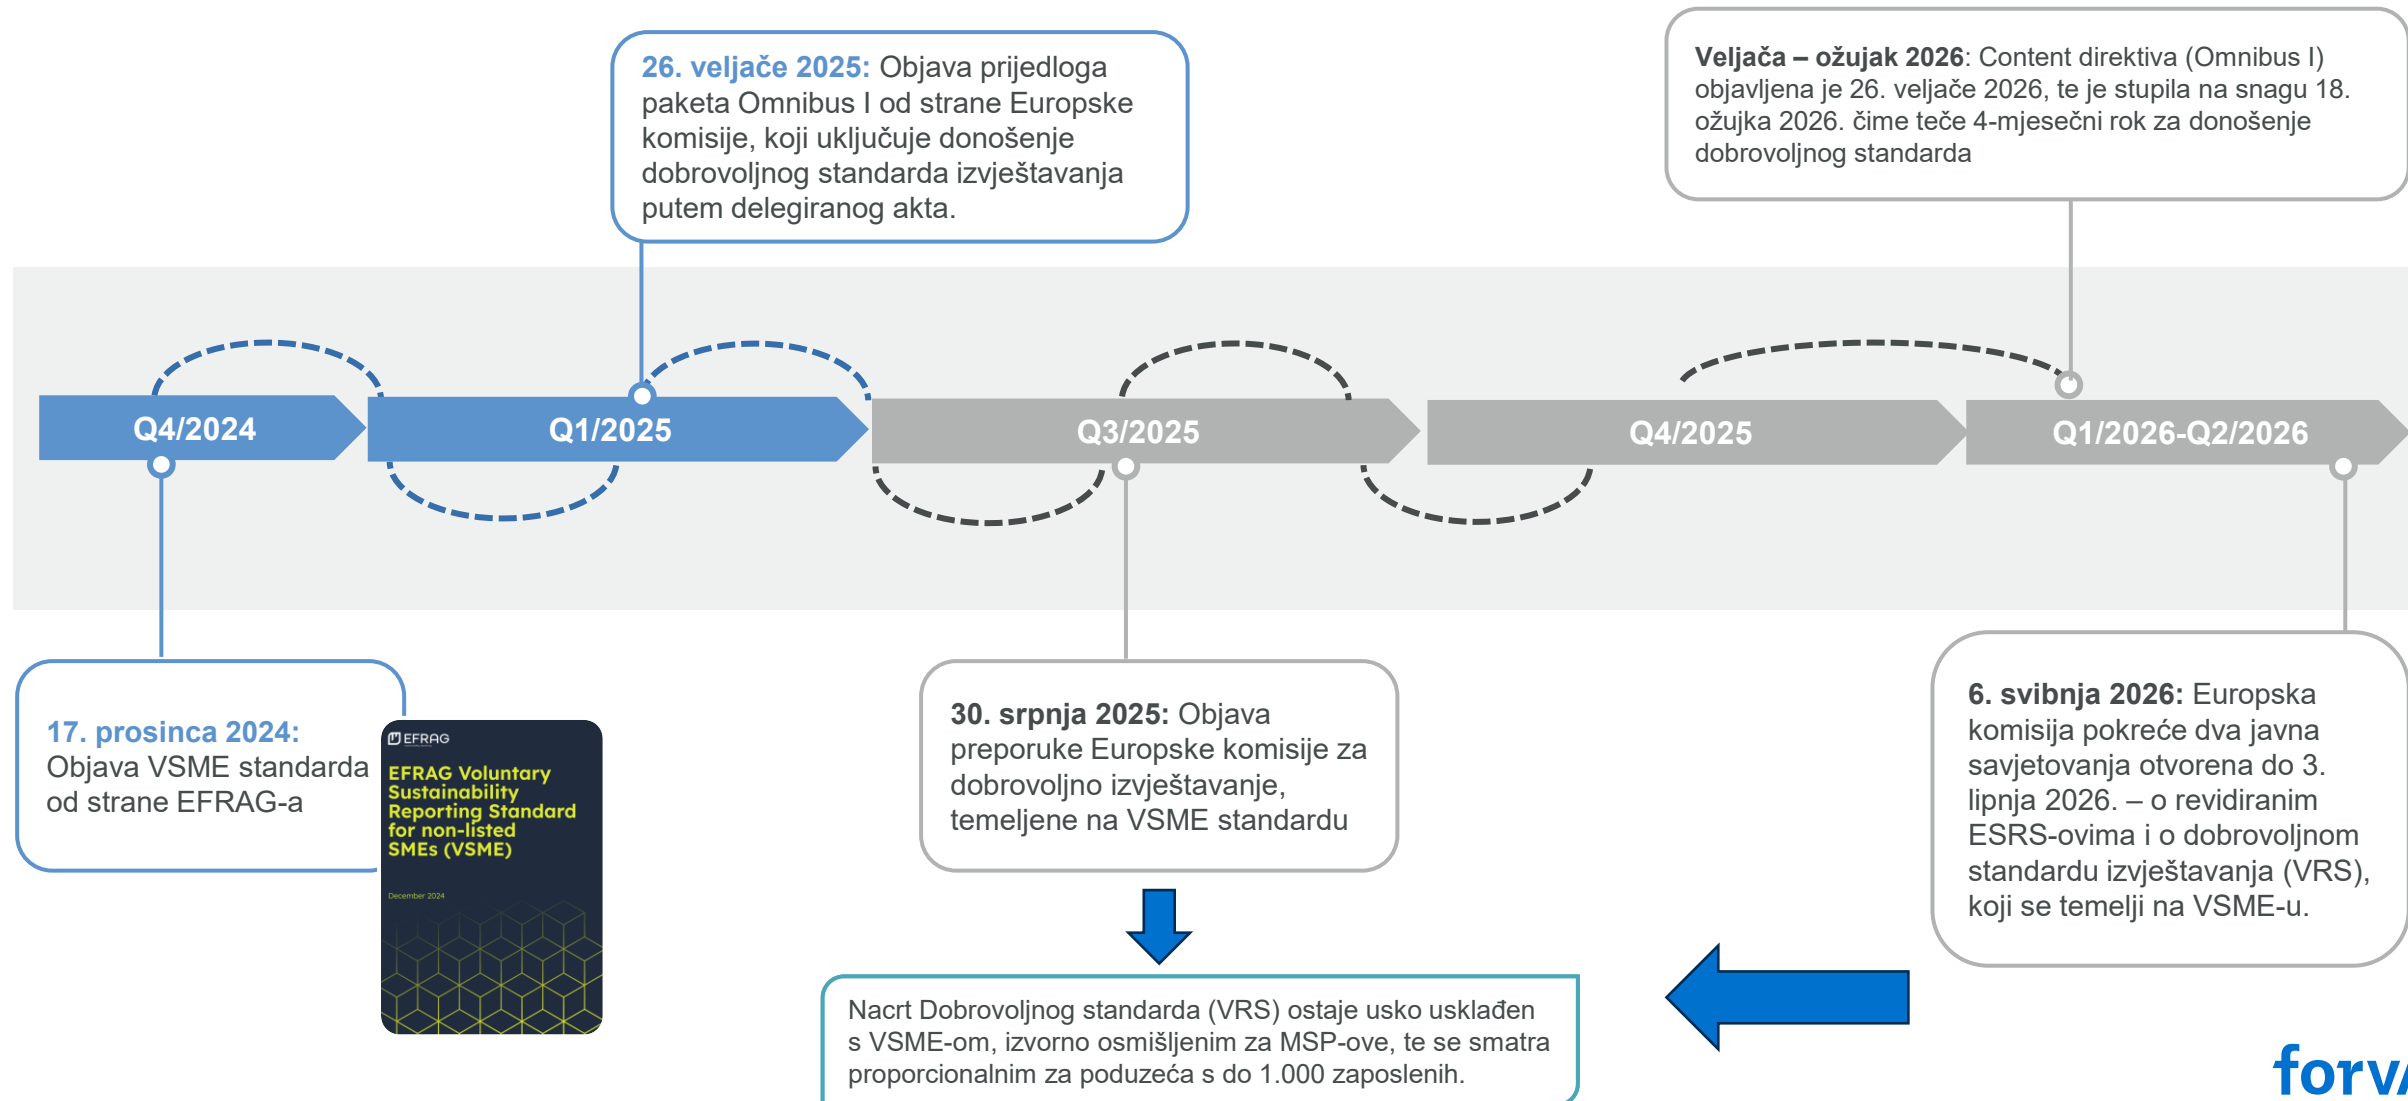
26. veljače 2025: Objava prijedloga paketa Omnibus I od strane Europske komisije, koji uključuje donošenje dobrovoljnog standarda izvještavanja putem delegiranog akta.

Veljača – ožujak 2026: Content direktiva (Omnibus I) objavljena je 26. veljače 2026, te je stupila na snagu 18. ožujka 2026. čime teče 4-mjesečni rok za donošenje dobrovoljnog standarda

Q4/2024

Q1/2025

Q3/2025

Q4/2025

Q1/2026-Q2/2026

17. prosinca 2024: Objava VSME standarda od strane EFRAG-a

EFRAG

EFRAG Voluntary Sustainability Reporting Standard for non-listed SMEs (VSME)

December 2024

30. srpnja 2025: Objava preporuke Europske komisije za dobrovoljno izvještavanje, temeljene na VSME standardu

6. svibnja 2026: Europska komisija pokreće dva javna savjetovanja otvorena do 3. lipnja 2026. – o revidiranim ESRS-ovima i o dobrovoljnom standardu izvještavanja (VRS), koji se temelji na VSME-u.

Nacrt Dobrovoljnog standarda (VRS) ostaje usko usklađen s VSME-om, izvorno osmišljenim za MSP-ove, te se smatra proporcionalnim za poduzeća s do 1.000 zaposlenih.

forv